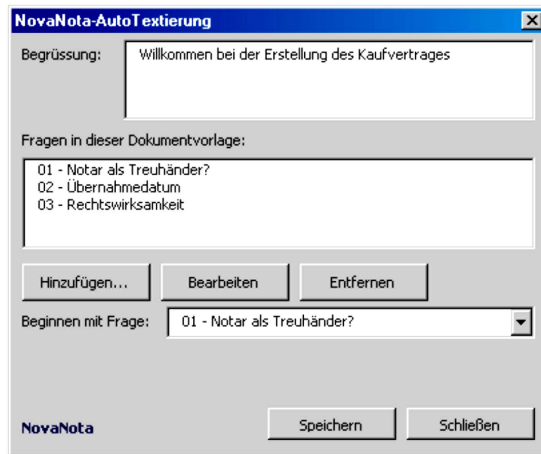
NovaNota-AutoTextierung

Begrüssung: Willkommen bei der Erstellung des Kaufvertrages

Fragen in dieser Dokumentvorlage:

01 - Notar als Treuhänder?
02 - Übernahmedatum
03 - Rechtswirksamkeit

Hinzufügen... Bearbeiten Entfernen

Beginnen mit Frage: 01 - Notar als Treuhänder?

NovaNota

Speichern Schließen